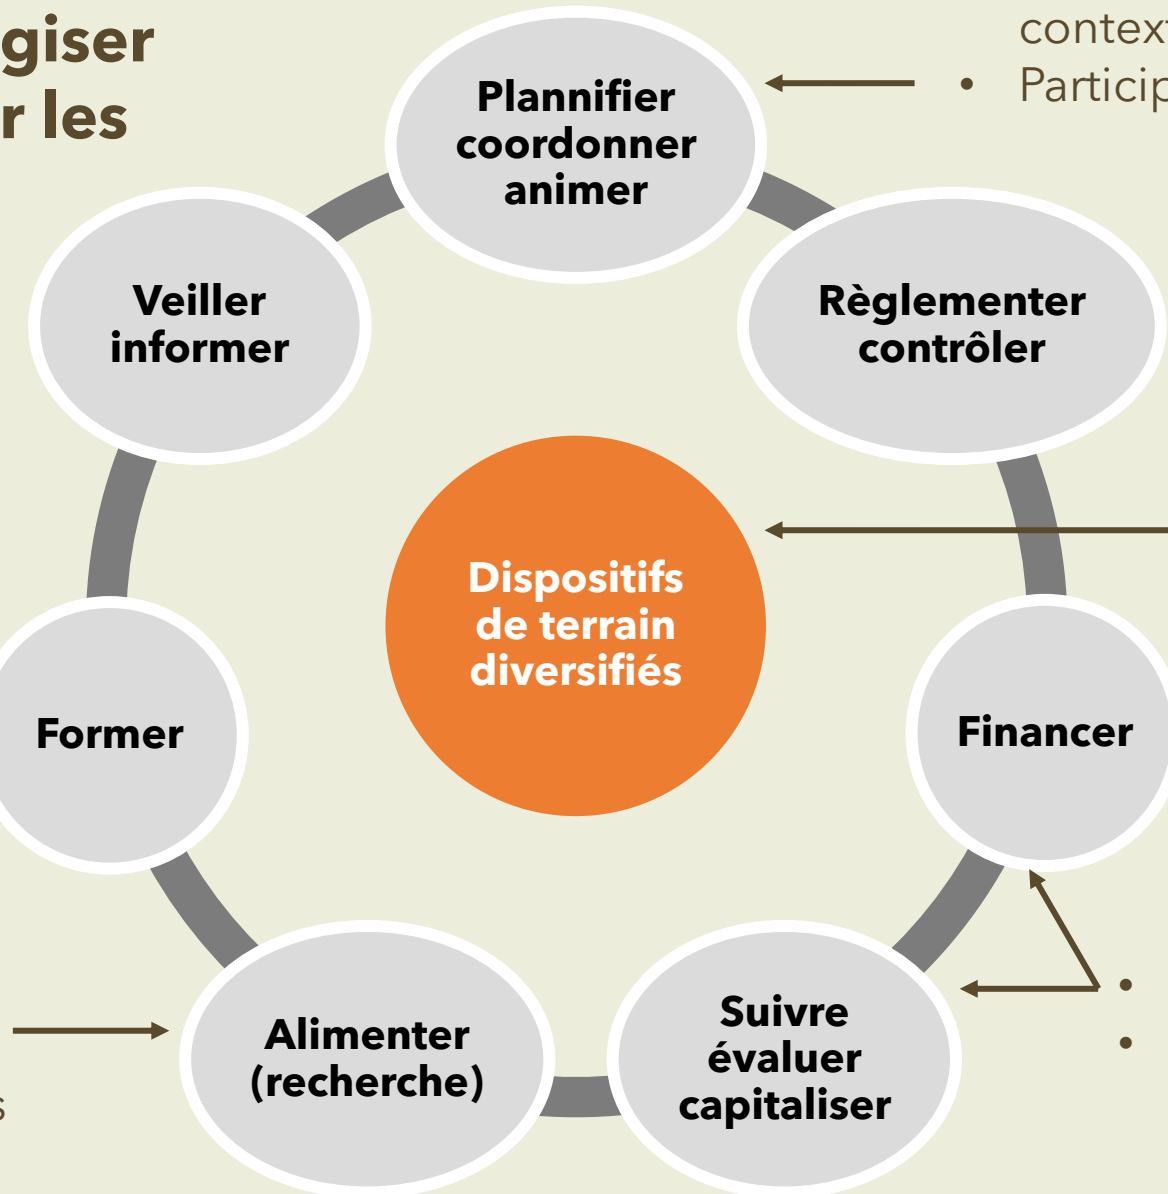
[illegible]giser
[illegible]r les

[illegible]contex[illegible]
• Particip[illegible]

Plannifier coordonner animer

Veiller informer

Règlementer contrôler

Dispositifs de terrain diversifiés

Former

Financer

Alimenter (recherche)

Suivre évaluer capitaliser

•
•

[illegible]s